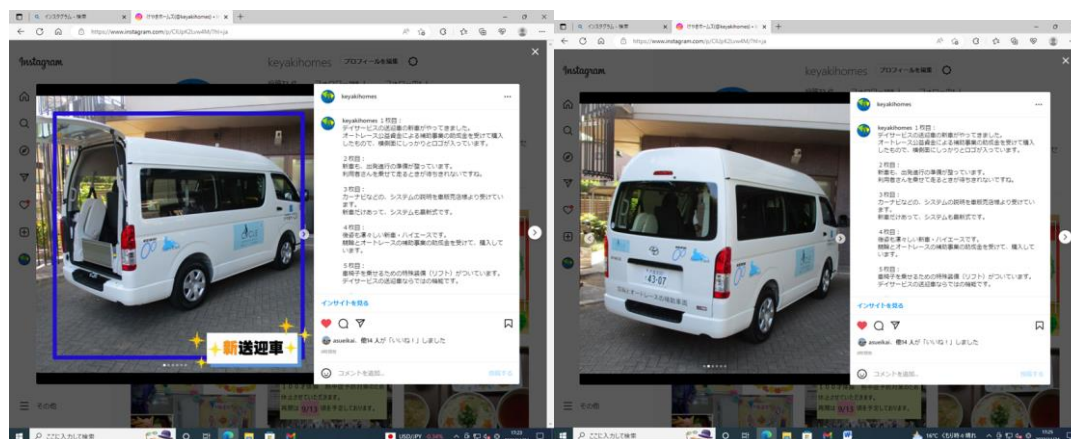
インスタグラム - 検索
けやきホームズ(@keyakihomes) • I
https://www.instagram.com/p/CXJpK2uw4M/?hl=ja

Instagram
keyakihomes プロフィールを編集

keyakihomes

keyakihomes 1枚目：
デイサービスの送迎車の新車がやってきました。
オートレース公益資金による補助事業の助成金を受けて購入したもので、横側面にしっかりとロゴが入っています。

2枚目：
新車も、出発進行の準備が整っています。
利用者さんを乗せて走るときが待ちきれないですね。

3枚目：
カーナビなどの、システムの説明を業務担当様より受けています。
新車だけあって、システムも最新式です。

4枚目：
後姿も凛々しい新車・ハイエースです。
競輪とオートレースの補助事業の助成金を受けて、購入しています。

5枚目：
車椅子を乗せるための特殊装備（リフト）がついています。
デイサービスの送迎車ならではの機能です。

インサイトを見る

asueikai、他14 人が「いいね！」しました

コメントを追加...
投稿する

新送迎車

43-07

その他

ここに入力して検索
USD/JPY
16℃ くもり時々晴れ